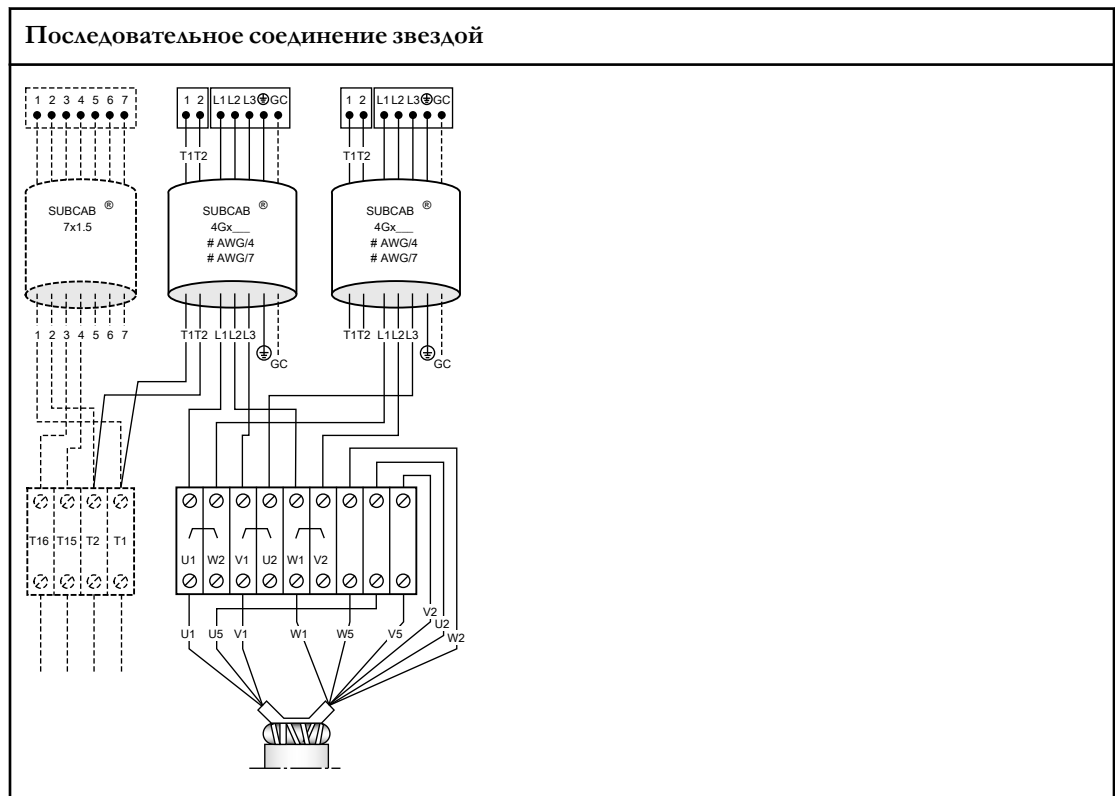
Последовательное соединение звездой

1 2 3 4 5 6 7

1 2 L1 L2 L3 ⏚ GC

1 2 L1 L2 L3 ⏚ GC

T1 T2

T1 T2

SUBCAB ®
7x1.5

SUBCAB ®
4Gx___
# AWG/4
# AWG/7

SUBCAB ®
4Gx___
# AWG/4
# AWG/7

1 2 3 4 5 6 7

T1 T2 L1 L2 L3 GC

T1 T2 L1 L2 L3 GC

T16 T15 T2 T1

U1 W2 V1 U2 W1 V2

V2
U2
W2

U1 U5 V1 W1 W5 V5